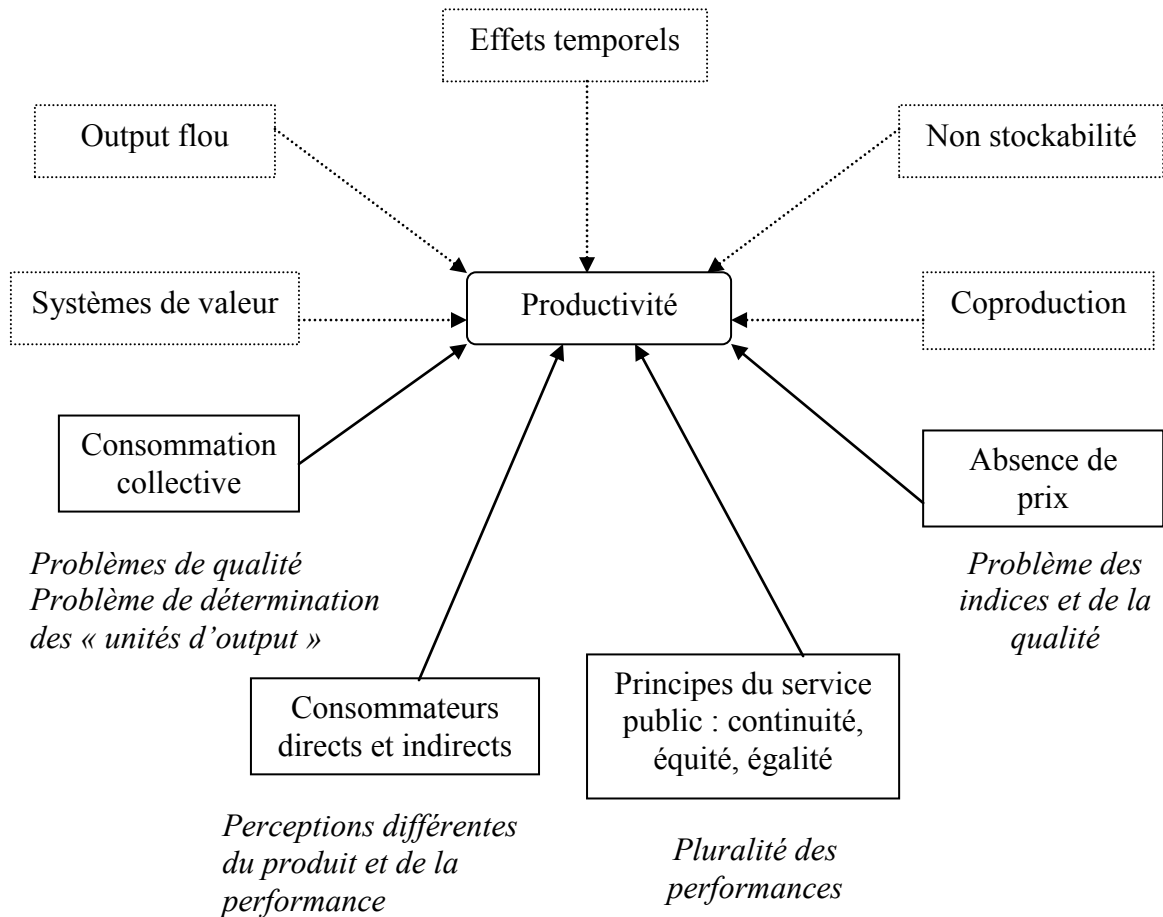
Effets temporels

Output flou

Non stockabilité

Systèmes de valeur

Productivité

Coproduction

Consommation collective

Absence de prix

Problèmes de qualité
Problème de détermination des « unités d'output »

Problème des indices et de la qualité

Consommateurs directs et indirects

Principes du service public : continuité, équité, égalité

Perceptions différentes du produit et de la performance

Pluralité des performances